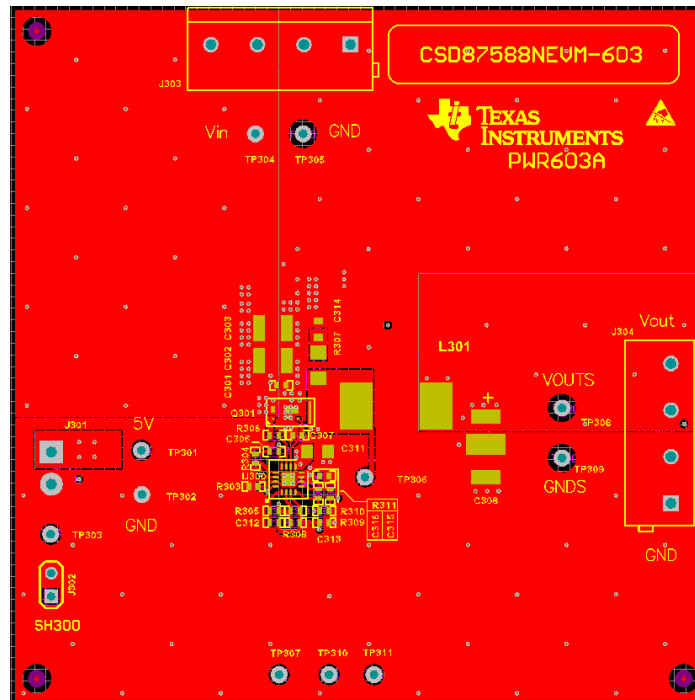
J303
CSD87588NEVM-603
Vin
GND
TP304
TP305
TEXAS INSTRUMENTS
PWR603A
C303
C302
C301
C314
R307
L301
Vout
J304
VOUTS
TP308
Q301
R306
C306
C307
C311
J301
5V
TP301
R304
U300
R303
TP302
TP306
GNDS
TP309
C308
GND
R305
C312
R308
R310
R309
R311
C316
C315
C313
TP303
GND
J302
SH300
TP307
TP310
TP311